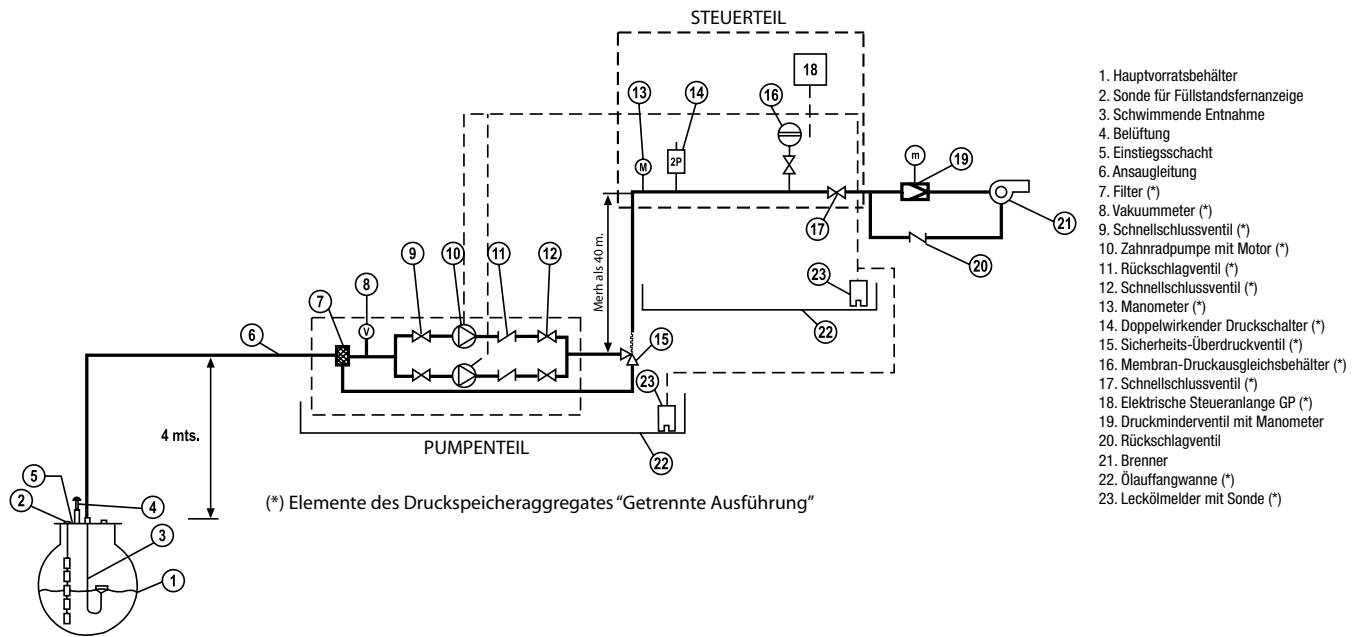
STEUERTEIL

18

13

14

16

M

2P

m

19

17

21

20

Merh als 40 m.

23

22

9

10

11

12

8

7

V

15

6

23

4 mts.

PUMPENTEIL

22

5

2

4

3

1

(*) Elemente des Druckspeicheraggregates "Getrennte Ausführung"

1. Hauptvorratsbehälter
2. Sonde für Füllstandsfernanzeige
3. Schwimmende Entnahme
4. Belüftung
5. Einstiegsschacht
6. Ansaugleitung
7. Filter (*)
8. Vakuummeter (*)
9. Schnellschlussventil (*)
10. Zahnradpumpe mit Motor (*)
11. Rückschlagventil (*)
12. Schnellschlussventil (*)
13. Manometer (*)
14. Doppelwirkender Druckschalter (*)
15. Sicherheits-Überdruckventil (*)
16. Membran-Druckausgleichsbehälter (*)
17. Schnellschlussventil (*)
18. Elektrische Steueranlange GP (*)
19. Druckminderventil mit Manometer
20. Rückschlagventil
21. Brenner
22. Ölauffangwanne (*)
23. Leckölmelder mit Sonde (*)